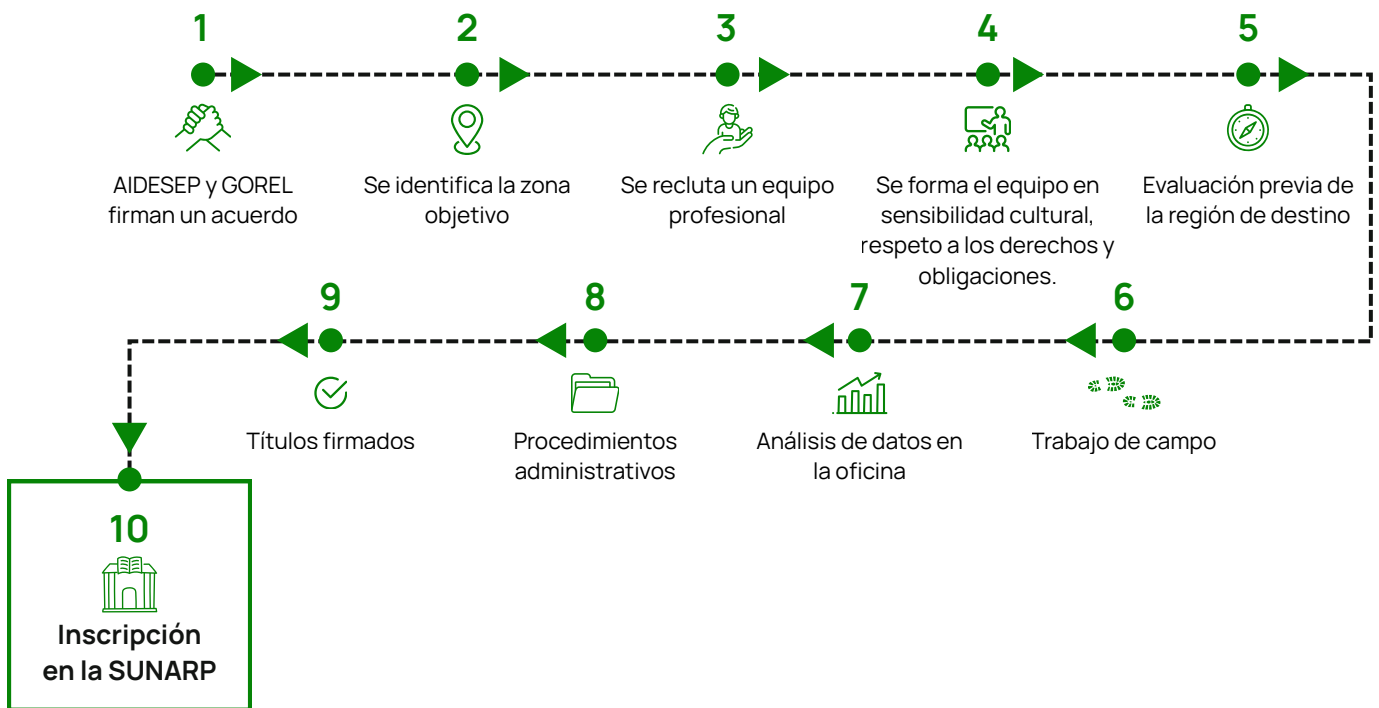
1

AIDESEP y GOREL firman un acuerdo

2

Se identifica la zona objetivo

3

Se recluta un equipo profesional

4

Se forma el equipo en sensibilidad cultural, respeto a los derechos y obligaciones.

5

Evaluación previa de la región de destino

6

Trabajo de campo

7

Análisis de datos en la oficina

8

Procedimientos administrativos

9

Títulos firmados

10

Inscripción en la SUNARP